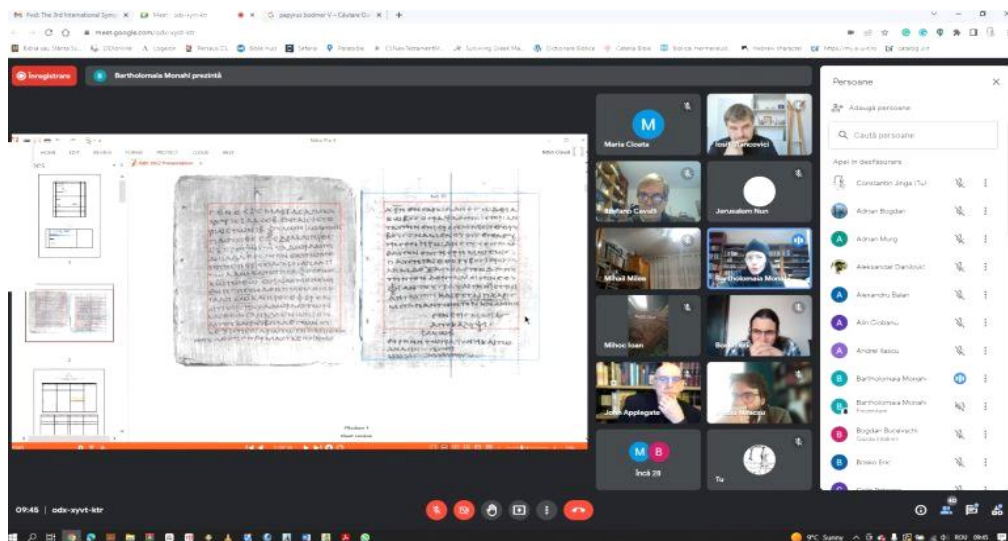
Înregistrare

Bartholomaia Monahi prezintă

Maria Cioata

Iosif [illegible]ancovici

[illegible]ano Cavalli

Jerusalem Nun

Mihail Milea

Bartholomaia Mona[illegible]

Mihoc Ioan

Bo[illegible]

John Applegate

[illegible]

M B

Încă 28

Tu

Persoane

Adaugă persoane

Caută persoane

Apel în desfășurare

Constantin Jinga (Tu)

Adrian Bogdan

Adrian Murg

Aleksandar Danilovic

Alexandru Balan

Alin Ciobanu

Andrei Iliescu

Bartholomaia Monahi

Bartholomaia Monahi
Prezentare

Bogdan Buriavschi

Brasko Eric

09:45 | odx-xyvt-ktr

meet.google.com/odx-xyvt-ktr

9°C Sunny

ROU

09:45